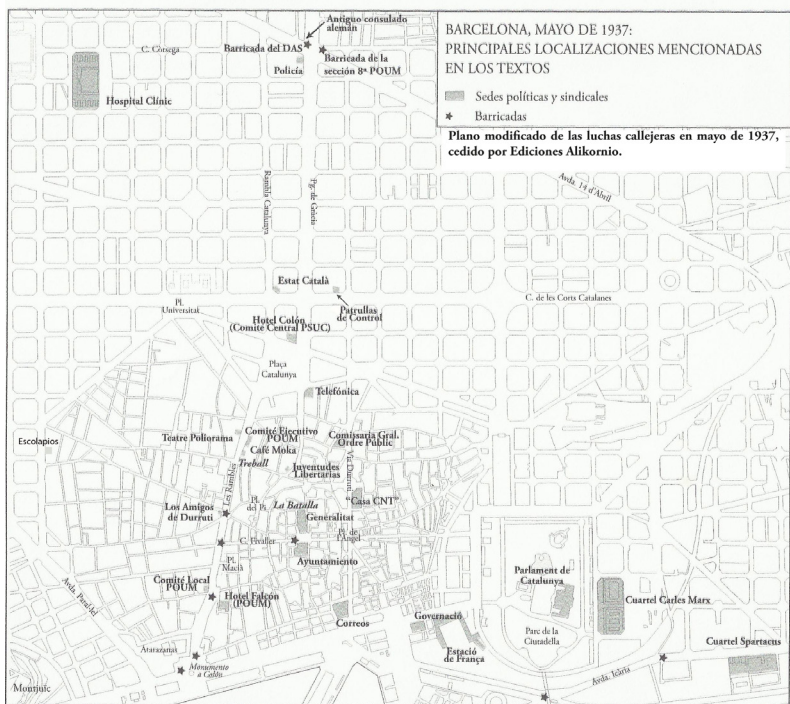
BARCELONA, MAYO DE 1937:
PRINCIPALES LOCALIZACIONES MENCIONADAS EN LOS TEXTOS

Sedes políticas y sindicales
Barricadas

Plano modificado de las luchas callejeras en mayo de 1937, cedido por Ediciones Alikornio.

Antiguo consulado alemán
C. Corsega
Barricada del DAS
Barricada de la sección 8ª POUM
Policía
Hospital Clinic
Rambla Catalunya
Pg. de Gràcia
Avda. 14 d'Abril
Estat Català
Pl. Universitat
Patrullas de Control
C. de les Corts Catalanes
Hotel Colón (Comité Central PSUC)
Plaça Catalunya
Telefónica
Escolapios
Teatre Poliorama
Comité Ejecutivo POUM
Café Moka
Treball
Comisaria Gral. Ordre Public
Via Durruti
Juventudes Libertarias
Les Rambles
"Casa CNT"
Los Amigos de Durruti
Pl. del Pi
La Batalla
Generalitat
Pl. de l'Angel
C. Fivaller
Pl. Macià
Ayuntamiento
Comité Local POUM
Avda. Paral.lel
Hotel Falcón (POUM)
Parlament de Catalunya
Cuartel Carles Marx
Correos
Governació
Parc de la Ciutadella
Cuartel Spartacus
Atarazanas
Estació de França
Monumento a Colón
Avda. Icària
Montjuic